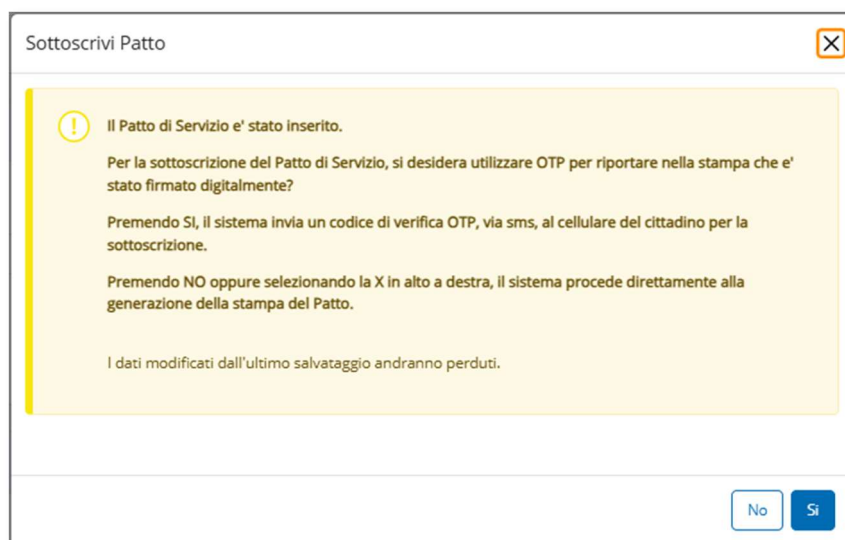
Sottoscrivi Patto

Il Patto di Servizio e' stato inserito.

Per la sottoscrizione del Patto di Servizio, si desidera utilizzare OTP per riportare nella stampa che e' stato firmato digitalmente?

Premendo SI, il sistema invia un codice di verifica OTP, via sms, al cellulare del cittadino per la sottoscrizione.

Premendo NO oppure selezionando la X in alto a destra, il sistema procede direttamente alla generazione della stampa del Patto.

I dati modificati dall'ultimo salvataggio andranno perduti.

No
Si